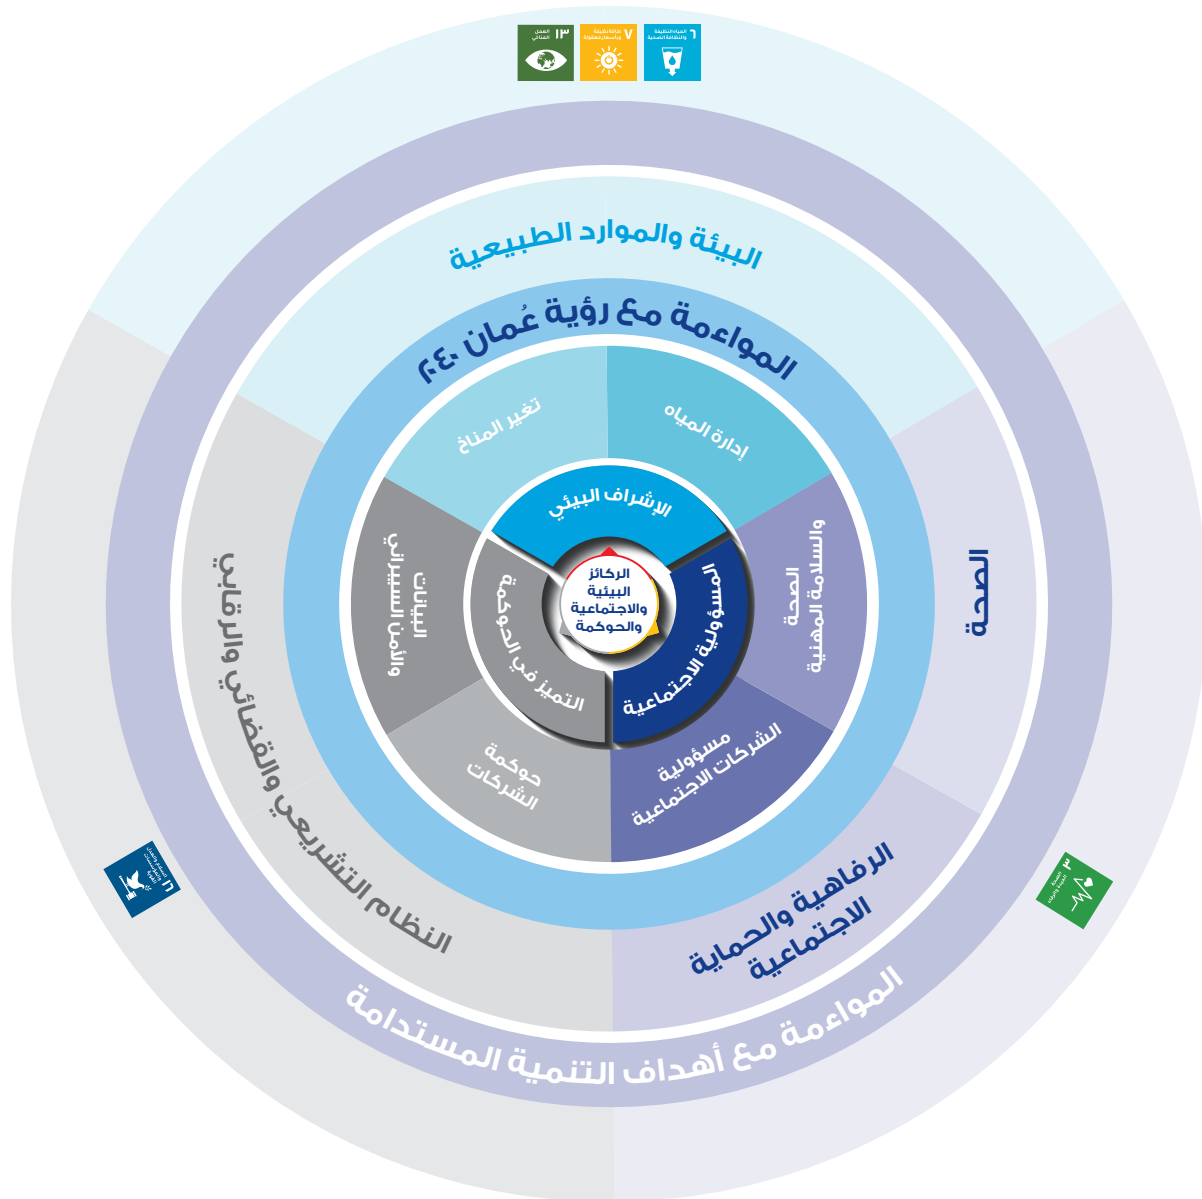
٦ المياه النظيفة والنظافة الصحية

٧ طاقة نظيفة وبأسعار معقولة

١٣ العمل المناخي

البيئة والموارد الطبيعية

المواءمة مع رؤية عُمان ٢٠٤٠

تغير المناخ

إدارة المياه

الإشراف البيئي

الركائز البيئية والاجتماعية والحوكمة

المسؤولية الاجتماعية

التميز في الحوكمة

البيانات والأمن السيبراني

الصحة والسلامة المهنية

حوكمة الشركات

مسؤولية الشركات الاجتماعية

الصحة

النظام التشريعي والقضائي والرقابي

الرفاهية والحماية الاجتماعية

المواءمة مع أهداف التنمية المستدامة

١٦ السلام والعدل والمؤسسات القوية

٣ الصحة الجيدة والرفاه